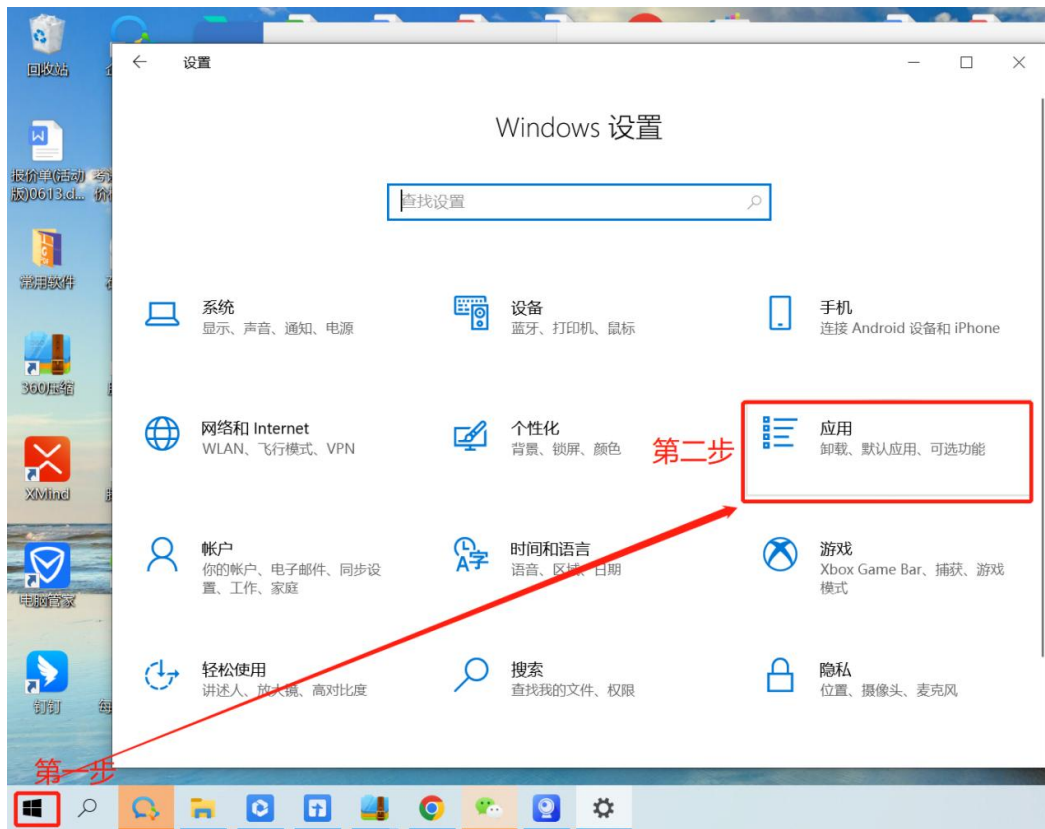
回收站

报价单(活动版)0613.d...

常用软件

360压缩

XMind

电脑管家

钉钉

设置

Windows 设置

查找设置

系统
显示、声音、通知、电源

设备
蓝牙、打印机、鼠标

手机
连接 Android 设备和 iPhone

网络和 Internet
WLAN、飞行模式、VPN

个性化
背景、锁屏、颜色

第二步

应用
卸载、默认应用、可选功能

帐户
你的帐户、电子邮件、同步设置、工作、家庭

时间和语言
语音、区域、日期

游戏
Xbox Game Bar、捕获、游戏模式

轻松使用
讲述人、放大镜、高对比度

搜索
查找我的文件、权限

隐私
位置、摄像头、麦克风

第一步